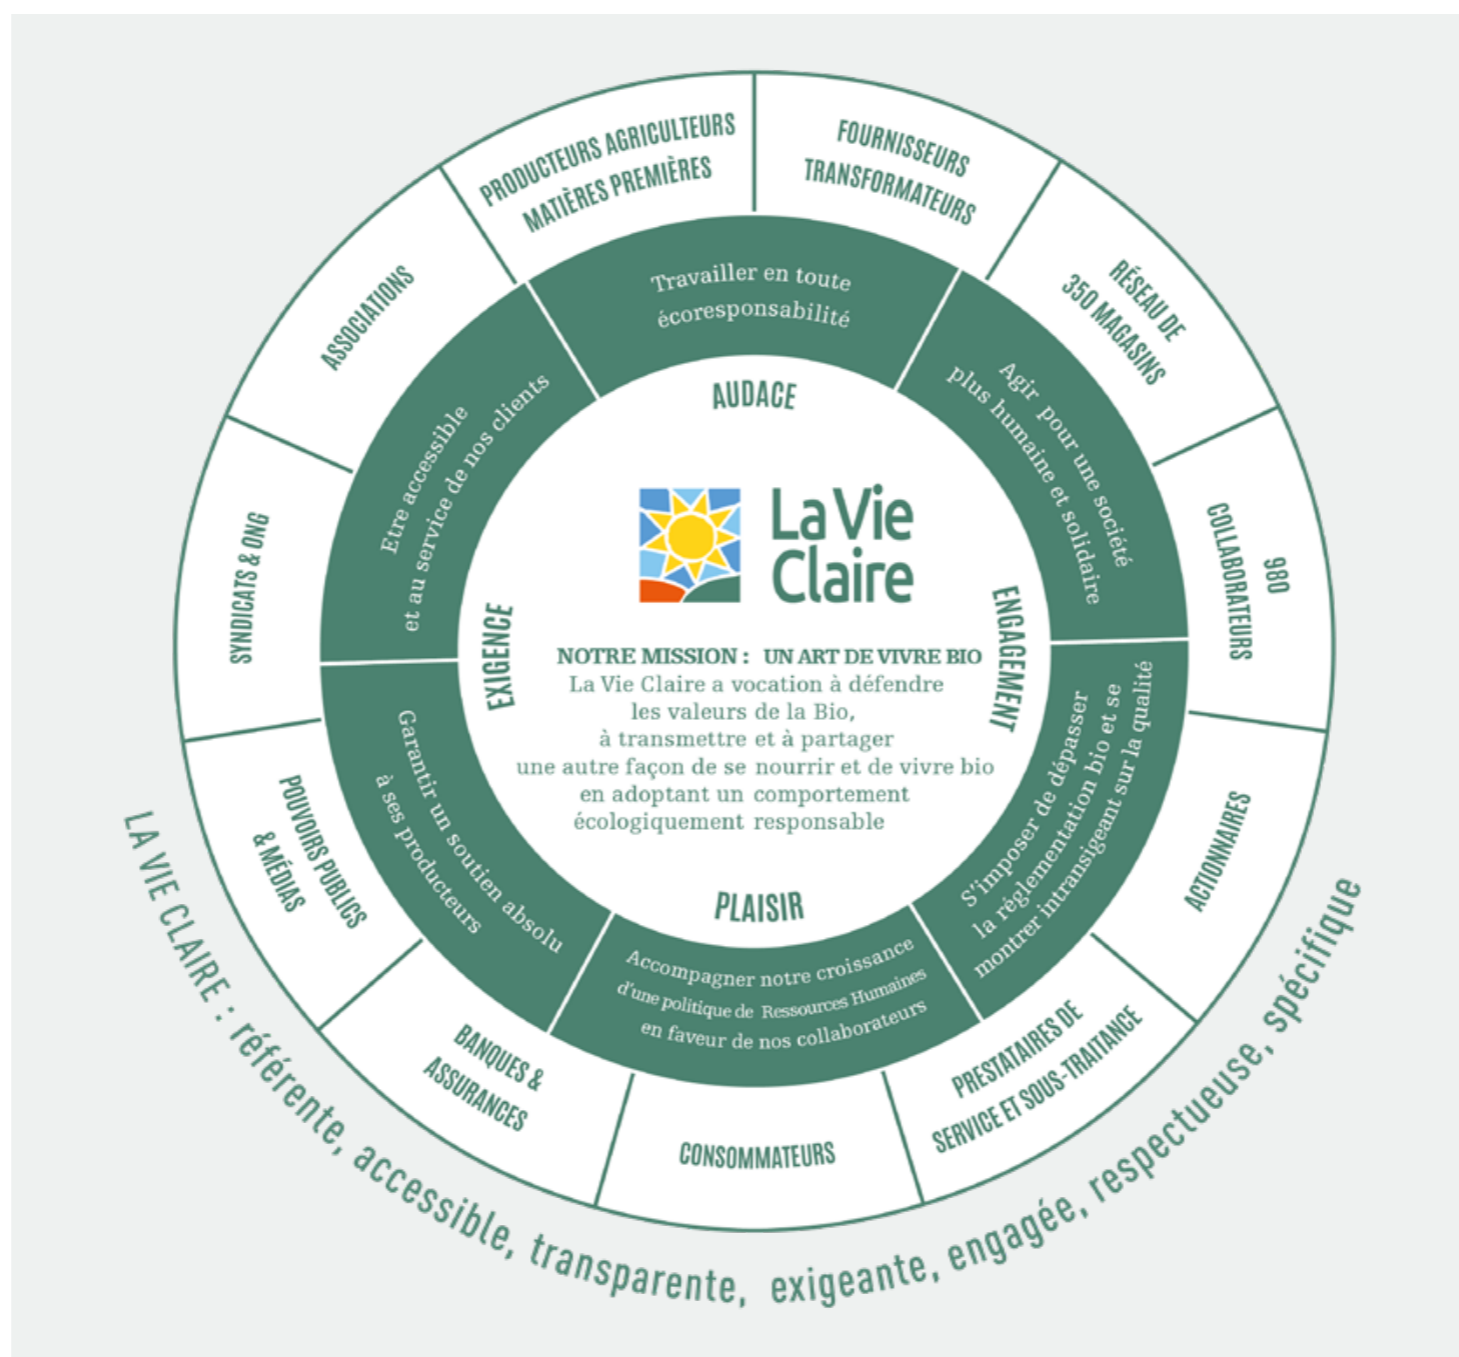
PRODUCTEURS AGRICULTEURS MATIÈRES PREMIÈRES

FOURNISSEURS TRANSFORMATEURS

RÉSEAU DE 350 MAGASINS

980 COLLABORATEURS

ACTIONNAIRES

PRESTATAIRES DE SERVICE ET SOUS-TRAITANCE

CONSOMMATEURS

BANQUES & ASSURANCES

POUVOIRS PUBLICS & MÉDIAS

SYNDICATS & ONG

ASSOCIATIONS

Travailler en toute écoresponsabilité

Agir pour une société plus humaine et solidaire

S'imposer de dépasser la réglementation bio et se montrer intransigeant sur la qualité

Accompagner notre croissance d'une politique de Ressources Humaines en faveur de nos collaborateurs

Garantir un soutien absolu à ses producteurs

Etre accessible et au service de nos clients

AUDACE

ENGAGEMENT

PLAISIR

EXIGENCE

La Vie Claire

NOTRE MISSION : UN ART DE VIVRE BIO
La Vie Claire a vocation à défendre les valeurs de la Bio, à transmettre et à partager une autre façon de se nourrir et de vivre bio en adoptant un comportement écologiquement responsable

LA VIE CLAIRE : référente, accessible, transparente, exigeante, engagée, respectueuse, spécifique